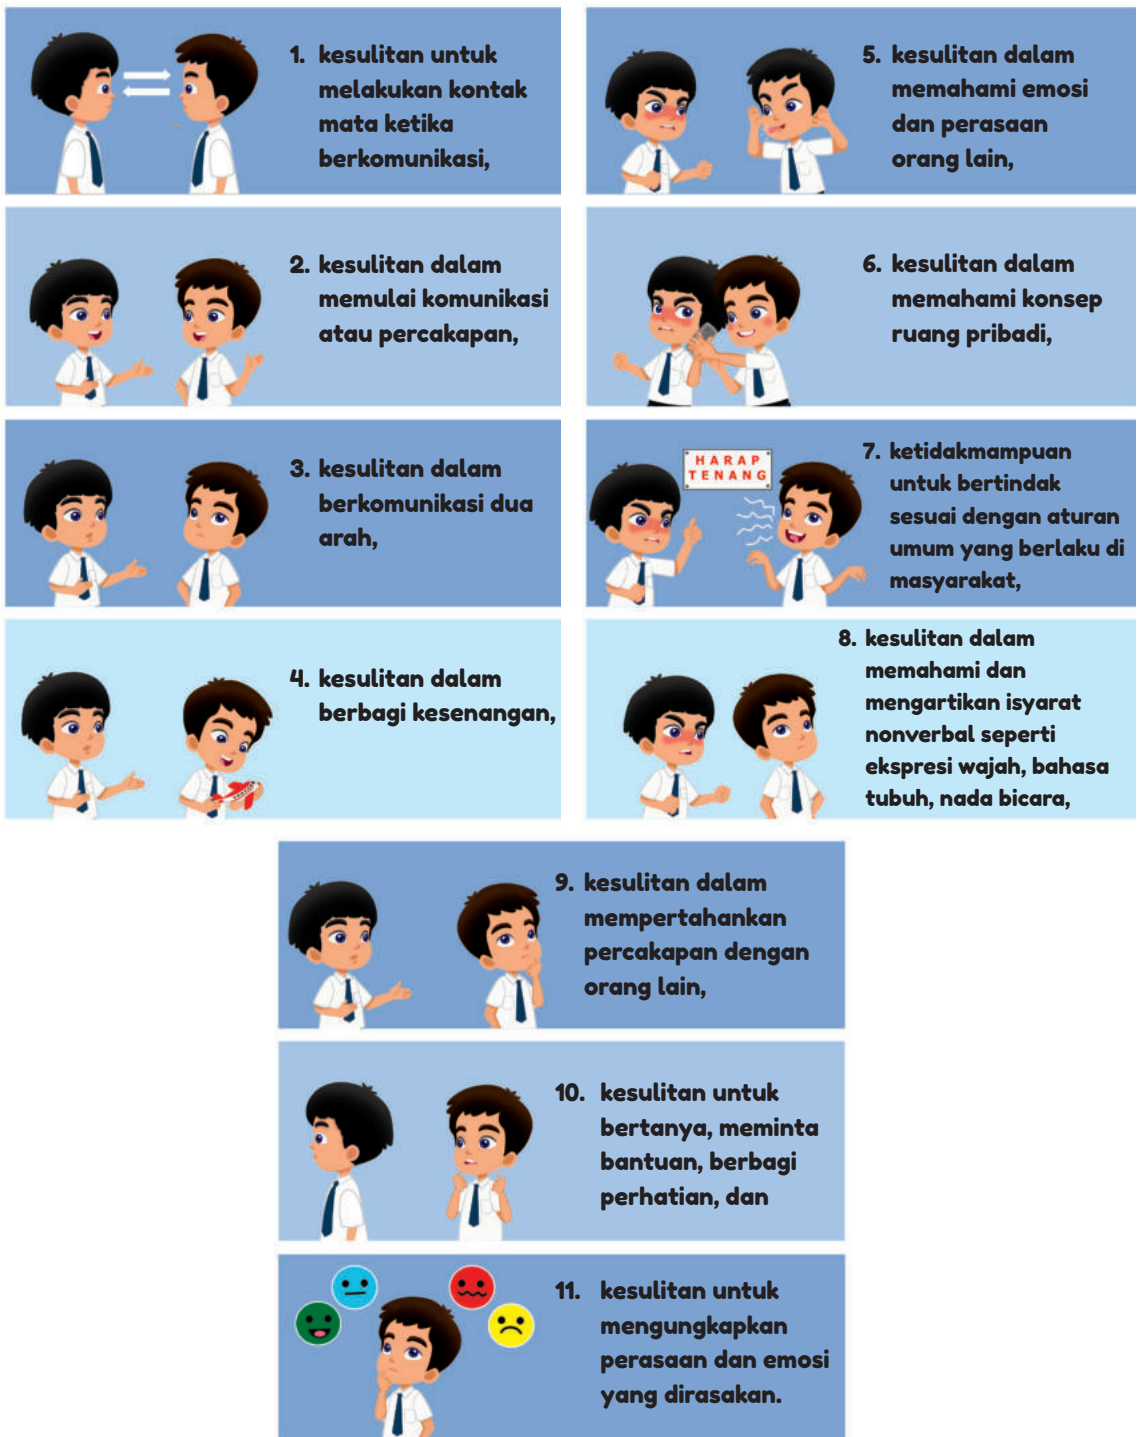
1. kesulitan untuk melakukan kontak mata ketika berkomunikasi,

5. kesulitan dalam memahami emosi dan perasaan orang lain,

2. kesulitan dalam memulai komunikasi atau percakapan,

6. kesulitan dalam memahami konsep ruang pribadi,

3. kesulitan dalam berkomunikasi dua arah,

HARAP TENANG

7. ketidakmampuan untuk bertindak sesuai dengan aturan umum yang berlaku di masyarakat,

4. kesulitan dalam berbagi kesenangan,

8. kesulitan dalam memahami dan mengartikan isyarat nonverbal seperti ekspresi wajah, bahasa tubuh, nada bicara,

9. kesulitan dalam mempertahankan percakapan dengan orang lain,

10. kesulitan untuk bertanya, meminta bantuan, berbagi perhatian, dan

11. kesulitan untuk mengungkapkan perasaan dan emosi yang dirasakan.